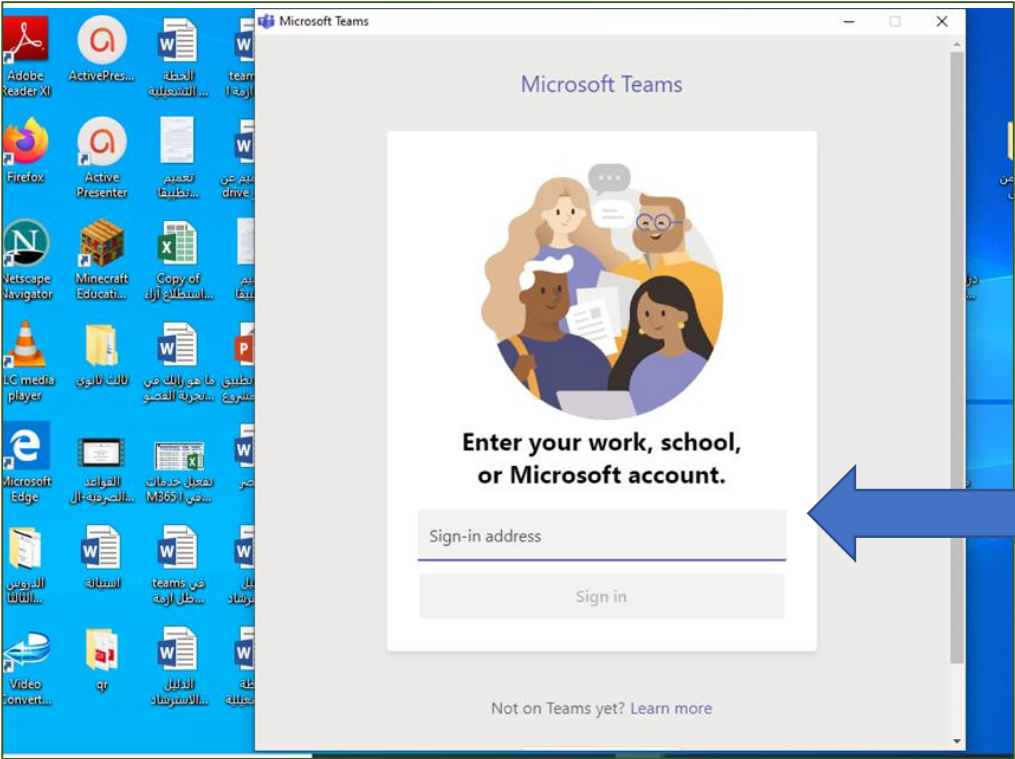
Adobe Reader XI

ActivePres...

الخطة التشغيلية ...

team ازمة ا

Firefox

Active Presenter

تعميم تطبيقها

تعميم عن drive

Netscape Navigator

Minecraft Educati...

Copy of استطلاع آراء...

تعميم تطبيقها

VLC media player

ثالث ثانوي

ما هو رايك في تجربة الفصو...

تطبيق مشروع

Microsoft Edge

القواعد الصرفية-ال...

تفعيل خدمات M365 في ا...

Video Convert...

qr

الدليل الاسترشاد...

الخطة التشغيلية

الدروس الثالثا...

استبانة

teams في ظل ازمة...

دليل ارشاد

Microsoft Teams

Microsoft Teams

Enter your work, school, or Microsoft account.

Sign-in address

Sign in

Not on Teams yet? Learn more